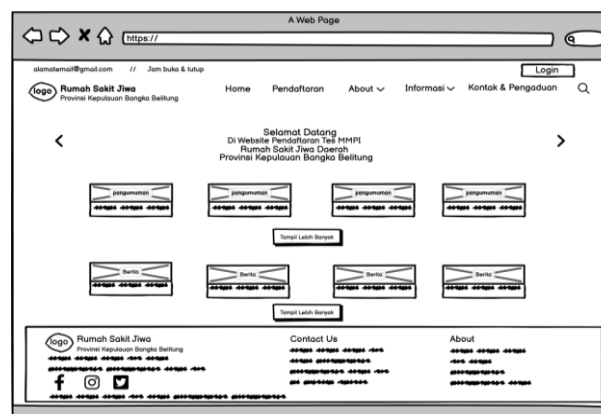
A Web Page

https://

alamatemail@gmail.com // Jam buka & tutup

Login

logo Rumah Sakit Jiwa
Provinsi Kepulauan Bangka Belitung

Home Pendaftaran About Informasi Kontak & Pengaduan

Selamat Datang
Di Website Pendaftaran Tes MMPI
Rumah Sakit Jiwa Daerah
Provinsi Kepulauan Bangka Belitung

pengumuman

pengumuman

pengumuman

pengumuman

Tampil Lebih Banyak

Berita

Berita

Berita

Berita

Tampil Lebih Banyak

logo Rumah Sakit Jiwa
Provinsi Kepulauan Bangka Belitung

Contact Us

About